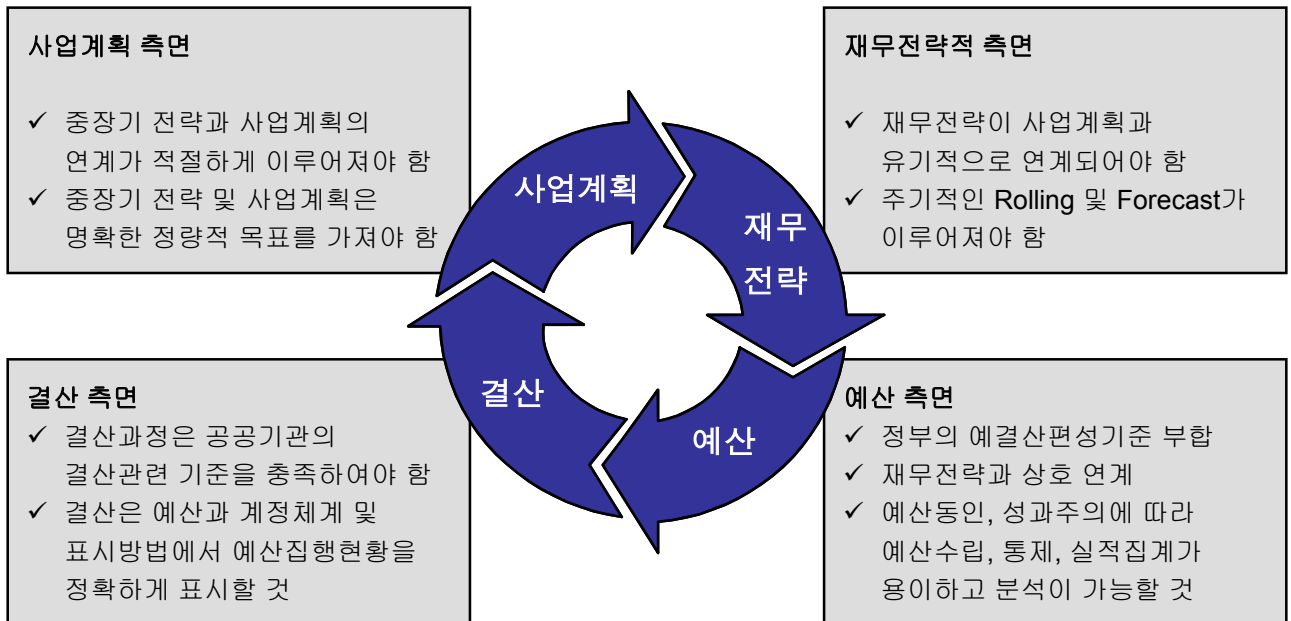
사업계획 측면

✓ 중장기 전략과 사업계획의 연계가 적절하게 이루어져야 함
✓ 중장기 전략 및 사업계획은 명확한 정량적 목표를 가져야 함

재무전략적 측면

✓ 재무전략이 사업계획과 유기적으로 연계되어야 함
✓ 주기적인 Rolling 및 Forecast가 이루어져야 함

사업계획

재무 전략

결산

예산

결산 측면

✓ 결산과정은 공공기관의 결산관련 기준을 충족하여야 함
✓ 결산은 예산과 계정체계 및 표시방법에서 예산집행현황을 정확하게 표시할 것

예산 측면

✓ 정부의 예결산편성기준 부합
✓ 재무전략과 상호 연계
✓ 예산동인, 성과주의에 따라 예산수립, 통제, 실적집계가 용이하고 분석이 가능할 것